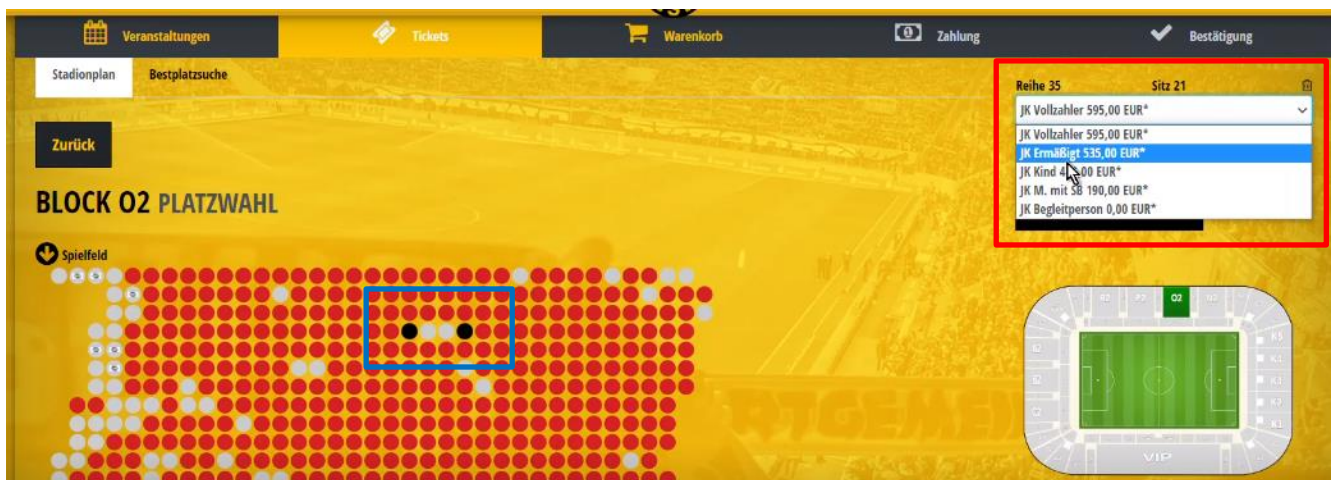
Veranstaltungen Tickets Warenkorb Zahlung Bestätigung

Stadionplan Bestplatzsuche

Zurück

BLOCK O2 PLATZWAHL

Spielfeld

Reihe 35 Sitz 21

JK Vollzahler 595,00 EUR*

JK Vollzahler 595,00 EUR*
JK Ermäßigt 535,00 EUR*
JK Kind 4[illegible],00 EUR*
JK M. mit SB 190,00 EUR*
JK Begleitperson 0,00 EUR*

O2

VIP